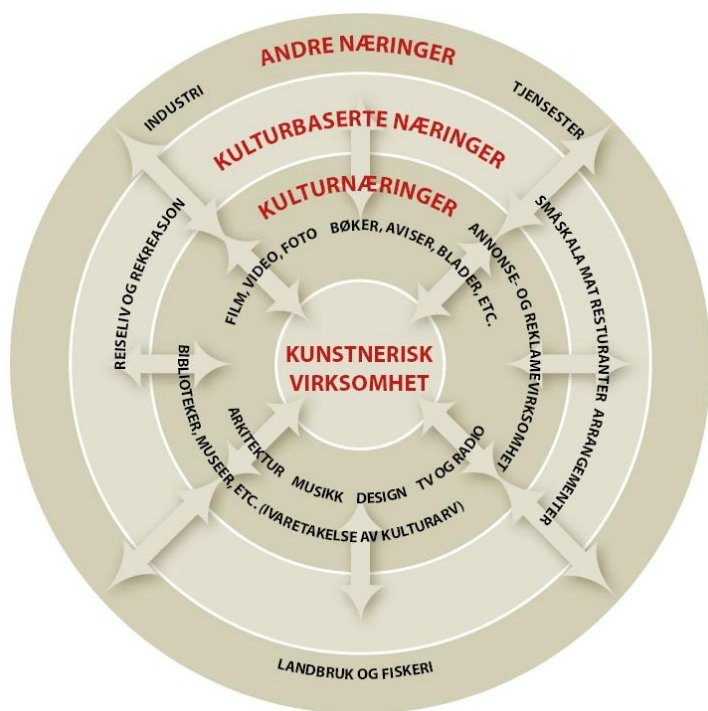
ANDRE NÆRINGER

INDUSTRI

TJENSESTER

KULTURBASERTE NÆRINGER

KULTURNÆRINGER

REISELIV OG REKREASJON

SMÅSKALA MAT RESTURANTER ARRANGEMENTER

FILM, VIDEO, FOTO

BØKER, AVISER, BLADER, ETC.

ANNONSE- OG REKLAMEVIRKSOMHET

KUNSTNERISK VIRKSOMHET

BIBLIOTEKER, MUSEER, ETC. (IVARETAKELSE AV KULTURARV)

ARKITEKTUR

MUSIKK

DESIGN

TV OG RADIO

LANDBRUK OG FISKERI